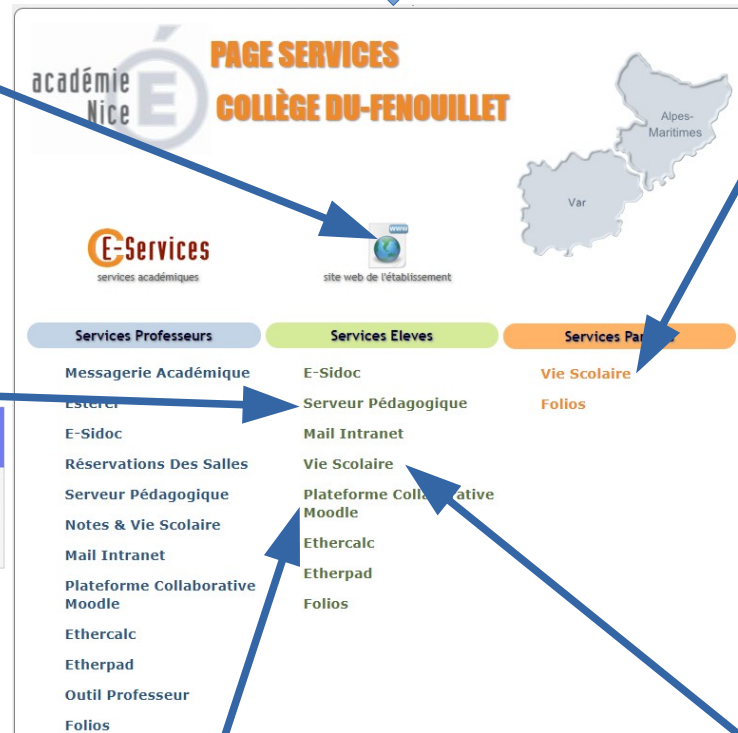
académie Nice

PAGE SERVICES
COLLÈGE DU-FENOUILLET

Alpes-Maritimes

Var

E-Services
services académiques

www
site web de l'établissement

Services Professeurs
Messagerie Académique
Esterel
E-Sidoc
Réservations Des Salles
Serveur Pédagogique
Notes & Vie Scolaire
Mail Intranet
Plateforme Collaborative Moodle
Ethercalc
Etherpad
Outil Professeur
Folios

Services Eleves
E-Sidoc
Serveur Pédagogique
Mail Intranet
Vie Scolaire
Plateforme Colla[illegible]ative Moodle
Ethercalc
Etherpad
Folios

Services Pa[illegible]
Vie Scolaire
Folios